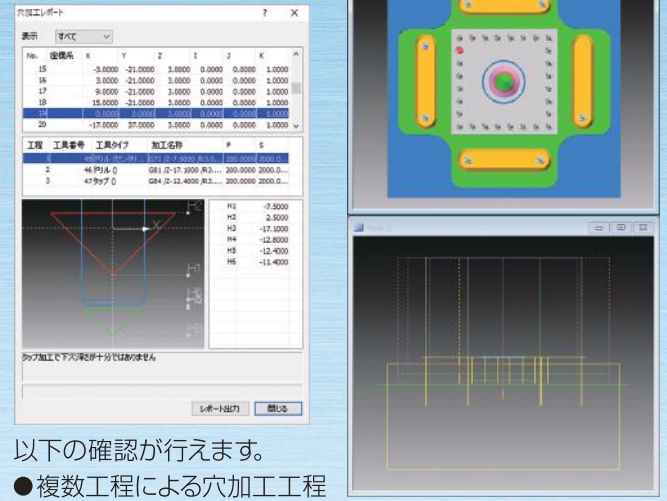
穴加工レポート ? ×

表示 すべて

| No. | 座標系 | X | Y | Z | I | J | K |
|---|---|---|---|---|---|---|---|
| 15 | | -3.0000 | -21.0000 | 3.0000 | 0.0000 | 0.0000 | 1.0000 |
| 16 | | 3.0000 | -21.0000 | 3.0000 | 0.0000 | 0.0000 | 1.0000 |
| 17 | | 9.0000 | -21.0000 | 3.0000 | 0.0000 | 0.0000 | 1.0000 |
| 18 | | 15.0000 | -21.0000 | 3.0000 | 0.0000 | 0.0000 | 1.0000 |
| 19 | | 0.0000 | 0.0000 | 3.0000 | 0.0000 | 0.0000 | 1.0000 |
| 20 | | -17.0000 | 37.0000 | 3.0000 | 0.0000 | 0.0000 | 1.0000 |

| 工程 | 工具番号 | 工具タイプ | 加工名称 | F | S |
|---|---|---|---|---|---|
| 1 | 45 | ドリル (センタ) | G81 (Z-7.5000 /R3.0... | 200.0000 | 2000.0... |
| 2 | 46 | ドリル () | G81 (Z-17.1000 /R3.... | 200.0000 | 2000.0... |
| 3 | 47 | タップ () | G84 (Z-12.4000 /R3.... | 200.0000 | 2000.0... |

H1 -7.5000
H2 2.5000
H3 -17.1000
H4 -12.8000
H5 -12.4000
H6 -11.4000

タップ加工で下穴深さが十分ではありません

レポート出力 閉じる

以下の確認が行えます。
●複数工程による穴加工工程